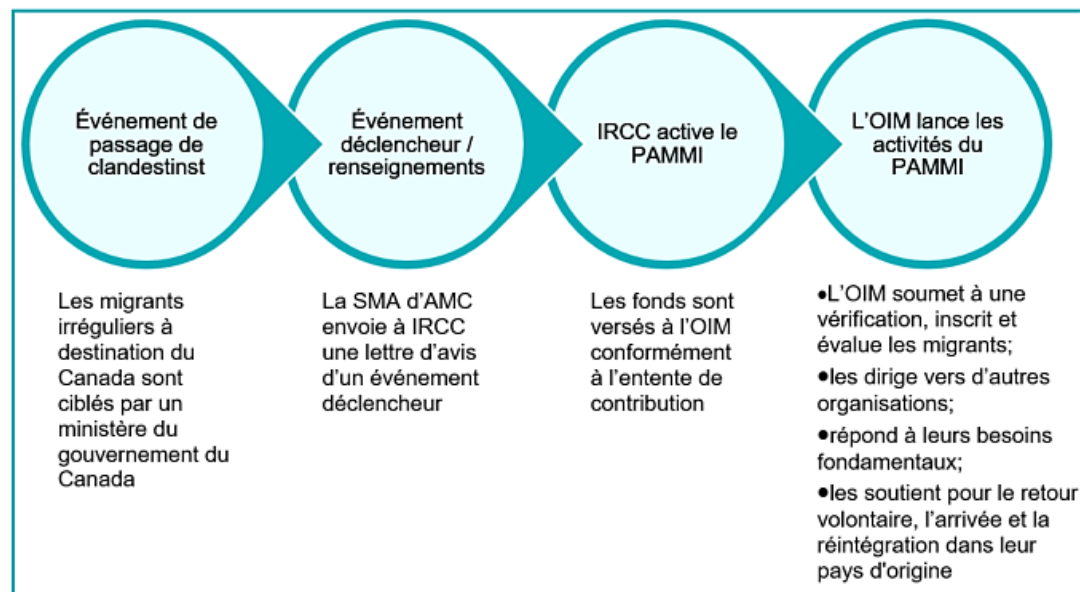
Événement de passage de clandestinst

Événement déclencheur / renseignements

IRCC active le PAMMI

L'OIM lance les activités du PAMMI

Les migrants irréguliers à destination du Canada sont ciblés par un ministère du gouvernement du Canada

La SMA d'AMC envoie à IRCC une lettre d'avis d'un événement déclencheur

Les fonds sont versés à l'OIM conformément à l'entente de contribution

•L'OIM soumet à une vérification, inscrit et évalue les migrants;

•les dirige vers d'autres organisations;

•répond à leurs besoins fondamentaux;

•les soutient pour le retour volontaire, l'arrivée et la réintégration dans leur pays d'origine